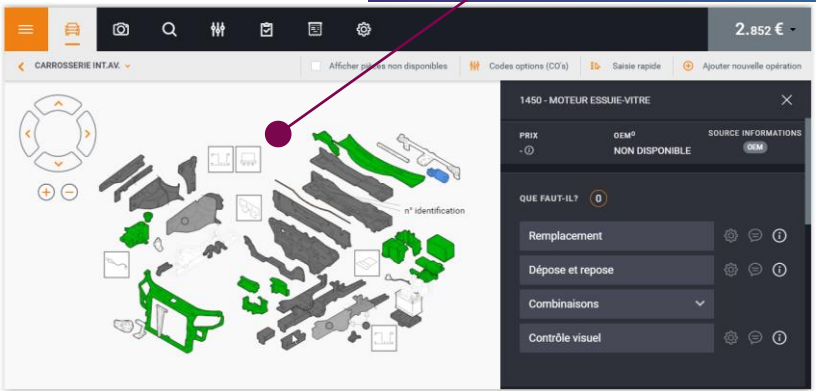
2.852 €

CARROSSERIE INT.AV.

Afficher pièces non disponibles

Codes options (CO's)

Saisie rapide

Ajouter nouvelle opération

n° identification

1450 - MOTEUR ESSUIE-VITRE

PRIX
-

OEM⁰
NON DISPONIBLE

SOURCE INFORMATIONS
OEM

QUE FAUT-IL?
0

Remplacement

Dépose et repose

Combinaisons

Contrôle visuel